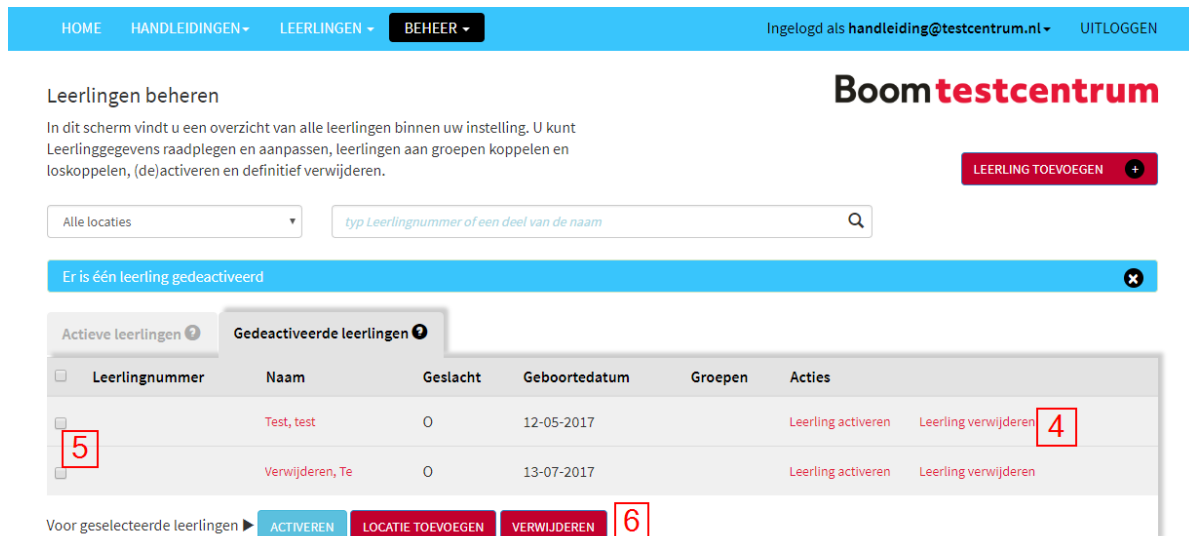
HOME HANDLEIDINGEN▾ LEERLINGEN ▾ BEHEER ▾ Ingelogd als handleiding@testcentrum.nl▾ UITLOGGEN

Boomtestcentrum

Leerlingen beheren

In dit scherm vindt u een overzicht van alle leerlingen binnen uw instelling. U kunt Leerlinggegevens raadplegen en aanpassen, leerlingen aan groepen koppelen en loskoppelen, (de)activeren en definitief verwijderen.

LEERLING TOEVOEGEN +

Alle locaties ▾

typ Leerlingnummer of een deel van de naam

Er is één leerling gedeactiveerd

Actieve leerlingen ? Gedeactiveerde leerlingen ?

| | Leerlingnummer | Naam | Geslacht | Geboortedatum | Groepen | Acties | |
|---|---|---|---|---|---|---|---|
| | | Test, test | O | 12-05-2017 | | Leerling activeren | Leerling verwijderen |
| | | Verwijderen, Te | O | 13-07-2017 | | Leerling activeren | Leerling verwijderen |

4

5

Voor geselecteerde leerlingen ▶ ACTIVEREN LOCATIE TOEVOEGEN VERWIJDEREN 6